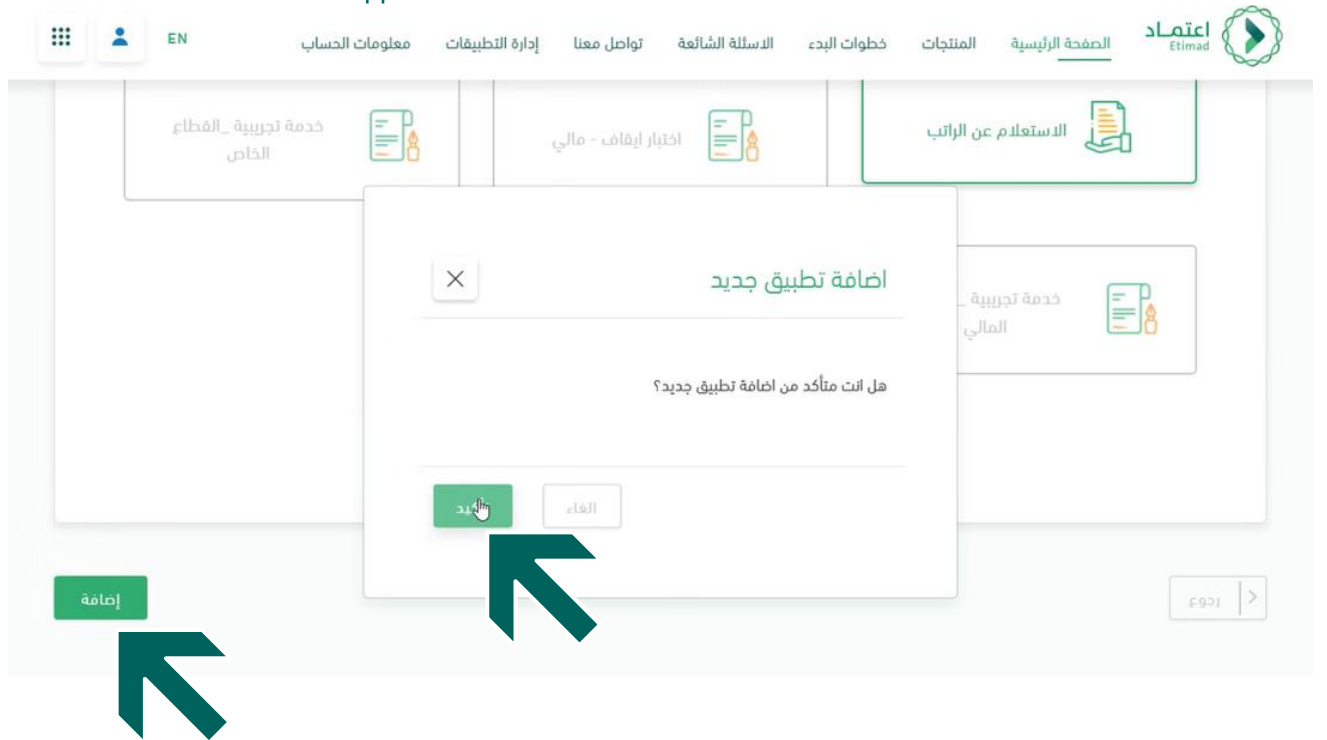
اعتماد Etimad

الصفحة الرئيسية المنتجات خطوات البدء الاسئلة الشائعة تواصل معنا إدارة التطبيقات معلومات الحساب

EN

الاستعلام عن الراتب

اختبار ايقاف - مالي

خدمة تجريبية _القطاع الخاص

خدمة تجريبية _ المالي

اضافة تطبيق جديد

×

هل انت متأكد من اضافة تطبيق جديد؟

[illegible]يد

الغاء

إضافة

رجوع